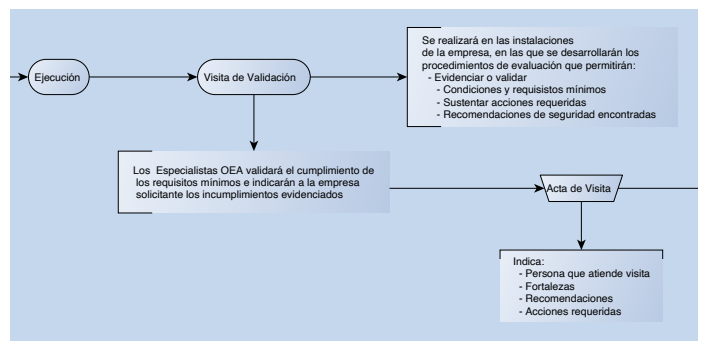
Ejecución

Visita de Validación

Se realizará en las instalaciones de la empresa, en las que se desarrollarán los procedimientos de evaluación que permitirán:
- Evidenciar o validar
- Condiciones y requisistos mínimos
- Sustentar acciones requeridas
- Recomendaciones de seguridad encontradas

Los Especialistas OEA validará el cumplimiento de los requisitos mínimos e indicarán a la empresa solicitante los incumplimientos evidenciados

Acta de Visita

Indica:
- Persona que atiende visita
- Fortalezas
- Recomendaciones
- Acciones requeridas